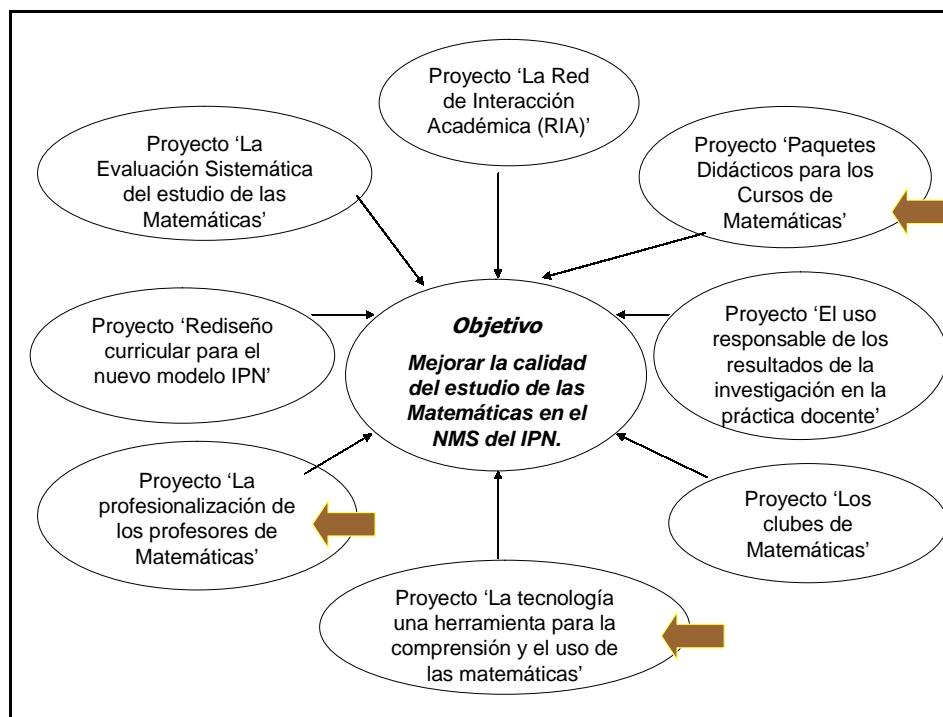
Proyecto 'La Red de Interacción Académica (RIA)'

Proyecto 'La Evaluación Sistemática del estudio de las Matemáticas'

Proyecto 'Paquetes Didácticos para los Cursos de Matemáticas'

Proyecto 'Rediseño curricular para el nuevo modelo IPN'

**Objetivo**

**Mejorar la calidad del estudio de las Matemáticas en el NMS del IPN.**

Proyecto 'El uso responsable de los resultados de la investigación en la práctica docente'

Proyecto 'La profesionalización de los profesores de Matemáticas'

Proyecto 'Los clubes de Matemáticas'

Proyecto 'La tecnología una herramienta para la comprensión y el uso de las matemáticas'